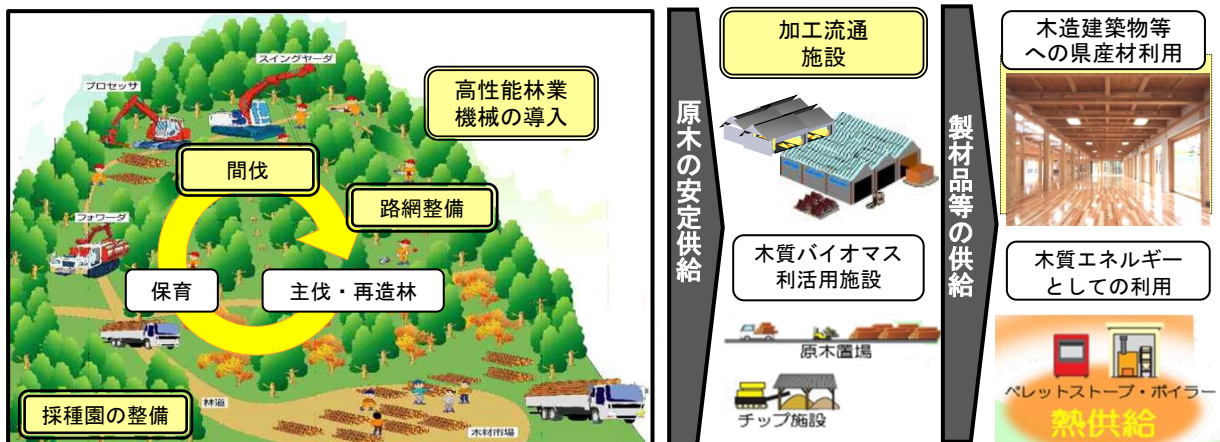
スイングヤーダ
プロセッサ
高性能林業機械の導入
間伐
路網整備
フォワーダ
保育
主伐・再造林
林道
木材市場
採種園の整備

原木の安定供給

加工流通施設
木質バイオマス利活用施設
原木置場
チップ施設

製材品等の供給

木造建築物等への県産材利用
木質エネルギーとしての利用
ペレットストーブ・ボイラー
熱供給